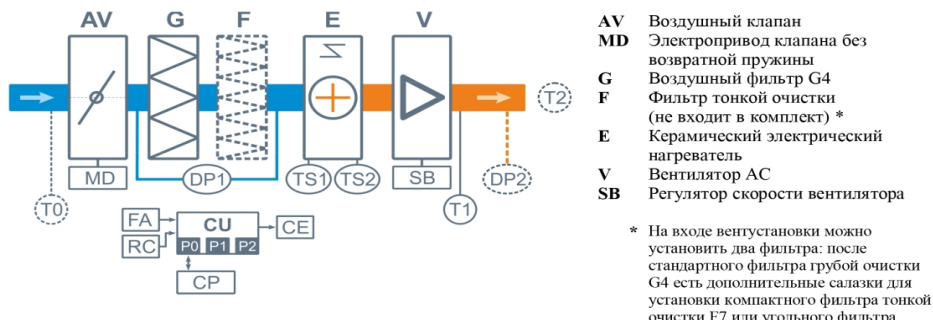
AV G F E V

T2

MD DP1 TS1 TS2 SB DP2

T0 T1

FA CU CE

RC P0 P1 P2

CP

AV Воздушный клапан
MD Электропривод клапана без возвратной пружины
G Воздушный фильтр G4
F Фильтр тонкой очистки (не входит в комплект) *
E Керамический электрический нагреватель
V Вентилятор AC
SB Регулятор скорости вентилятора

* На входе вентустановки можно установить два фильтра: после стандартного фильтра грубой очистки G4 есть дополнительные салазки для установки компактного фильтра тонкой очистки F7 или угольного фильтра